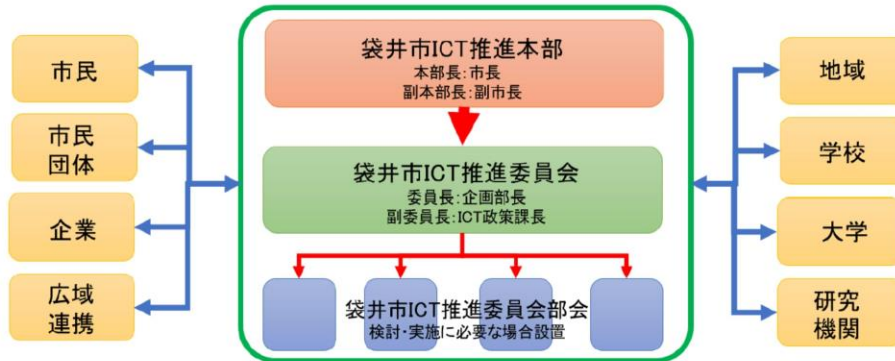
市民

市民団体

企業

広域連携

袋井市ICT推進本部
本部長:市長
副本部長:副市長

袋井市ICT推進委員会
委員長:企画部長
副委員長:ICT政策課長

袋井市ICT推進委員会部会
検討・実施に必要な場合設置

地域

学校

大学

研究機関